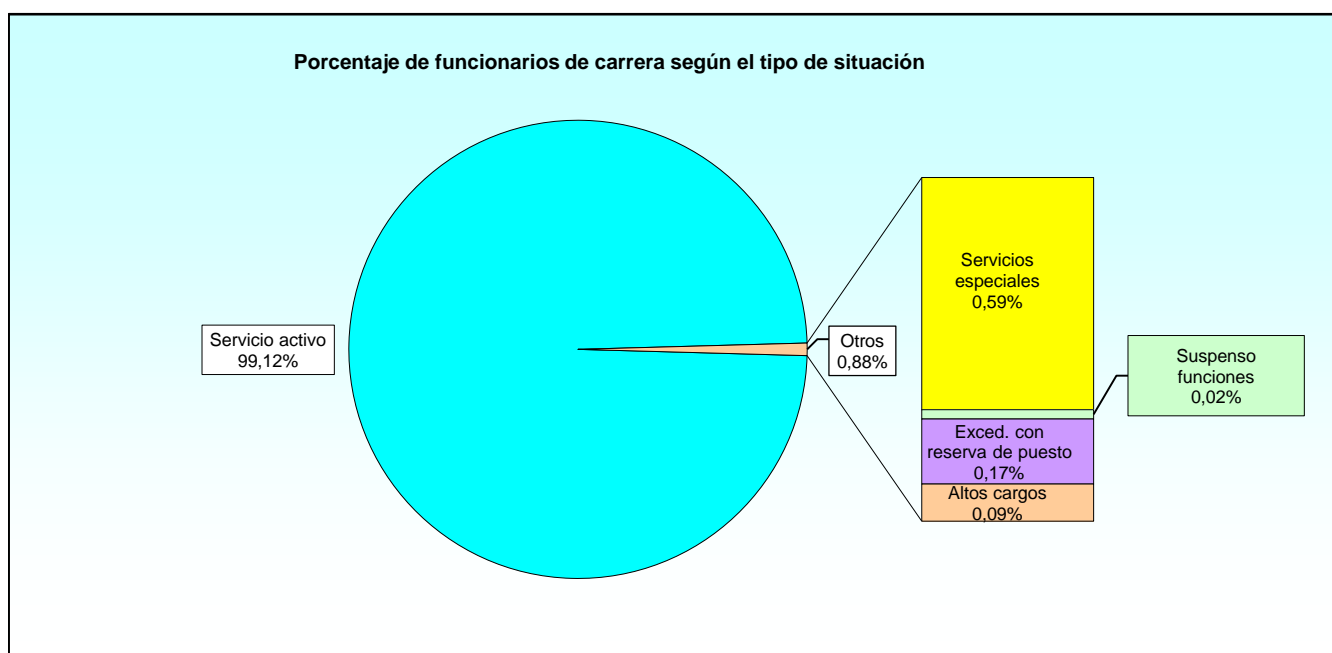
Porcentaje de funcionarios de carrera según el tipo de situación

Servicio activo
99,12%

Otros
0,88%

Servicios especiales
0,59%

Suspenso funciones
0,02%

Exced. con reserva de puesto
0,17%

Altos cargos
0,09%